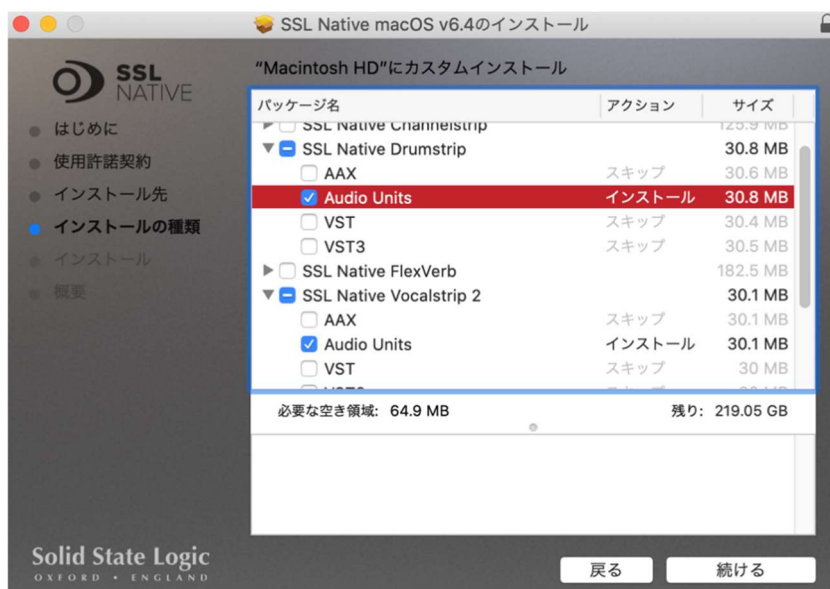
SSL Native macOS v6.4のインストール

SSL NATIVE

はじめに
使用許諾契約
インストール先
インストールの種類
インストール
概要

"Macintosh HD"にカスタムインストール

| パッケージ名 | アクション | サイズ |
|---|---|---|
| SSL Native Channelstrip | | 125.9 MB |
| SSL Native Drumstrip | | 30.8 MB |
| AAX | スキップ | 30.6 MB |
| Audio Units | インストール | 30.8 MB |
| VST | スキップ | 30.4 MB |
| VST3 | スキップ | 30.5 MB |
| SSL Native FlexVerb | | 182.5 MB |
| SSL Native Vocalstrip 2 | | 30.1 MB |
| AAX | スキップ | 30.1 MB |
| Audio Units | インストール | 30.1 MB |
| VST | スキップ | 30 MB |
| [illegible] | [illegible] | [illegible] |

必要な空き領域: 64.9 MB
残り: 219.05 GB

Solid State Logic
OXFORD • ENGLAND

戻る
続ける